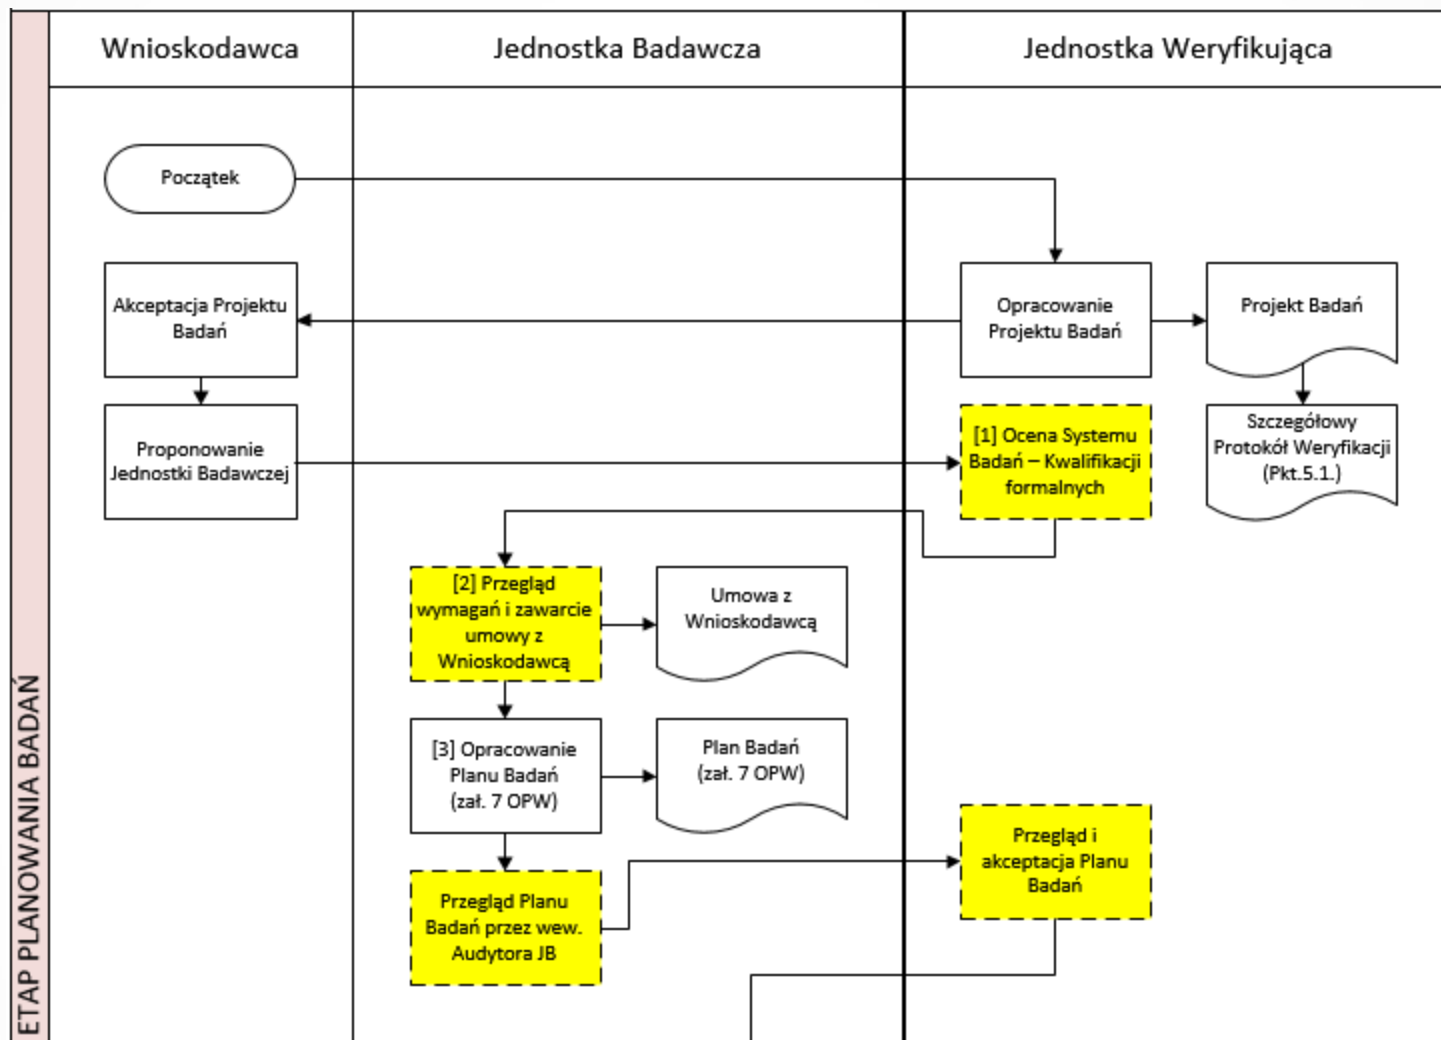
ETAP PLANOWANIA BADAŃ

Wnioskodawca

Jednostka Badawcza

Jednostka Weryfikująca

Początek

Akceptacja Projektu Badań

Opracowanie Projektu Badań

Projekt Badań

Proponowanie Jednostki Badawczej

[1] Ocena Systemu Badań – Kwalifikacji formalnych

Szczegółowy Protokół Weryfikacji (Pkt.5.1.)

[2] Przegląd wymagań i zawarcie umowy z Wnioskodawcą

Umowa z Wnioskodawcą

[3] Opracowanie Planu Badań (zał. 7 OPW)

Plan Badań (zał. 7 OPW)

Przegląd i akceptacja Planu Badań

Przegląd Planu Badań przez wew. Audytora JB